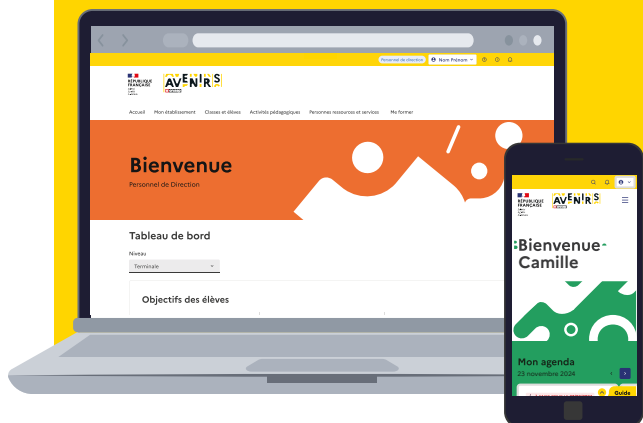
Personnel de direction
Nom Prénom

RÉPUBLIQUE FRANÇAISE

AVENIRS

Accueil Mon établissement Classes et élèves Activités pédagogiques Personnes ressources et services Me former

Bienvenue
Personnel de Direction

Tableau de bord
Niveau
Terminale

Objectifs des élèves

RÉPUBLIQUE FRANÇAISE

AVENIRS

Bienvenue Camille

Mon agenda
23 novembre 2024

Guide